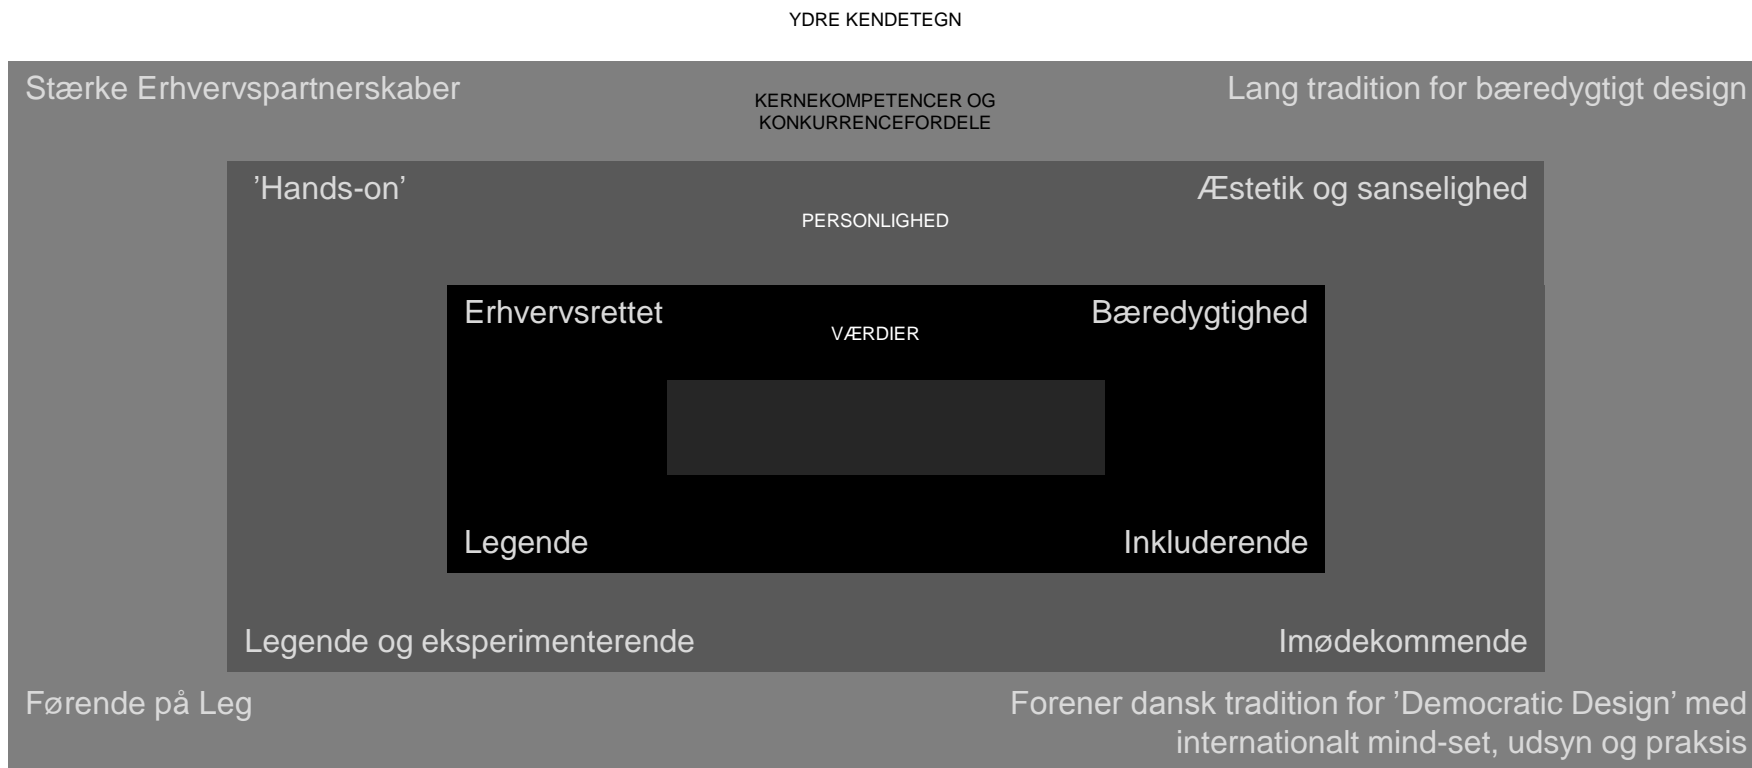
YDRE KENDETEGN

Stærke Erhvervspartnerskaber

KERNEKOMPETENCER OG KONKURRENCEFORDELE

Lang tradition for bæredygtigt design

’Hands-on’

PERSONLIGHED

Æstetik og sanselighed

Erhvervsrettet

VÆRDIER

Bæredygtighed

Legende

Inkluderende

Legende og eksperimenterende

Imødekommende

Førende på Leg

Forener dansk tradition for ’Democratic Design’ med internationalt mind-set, udsyn og praksis